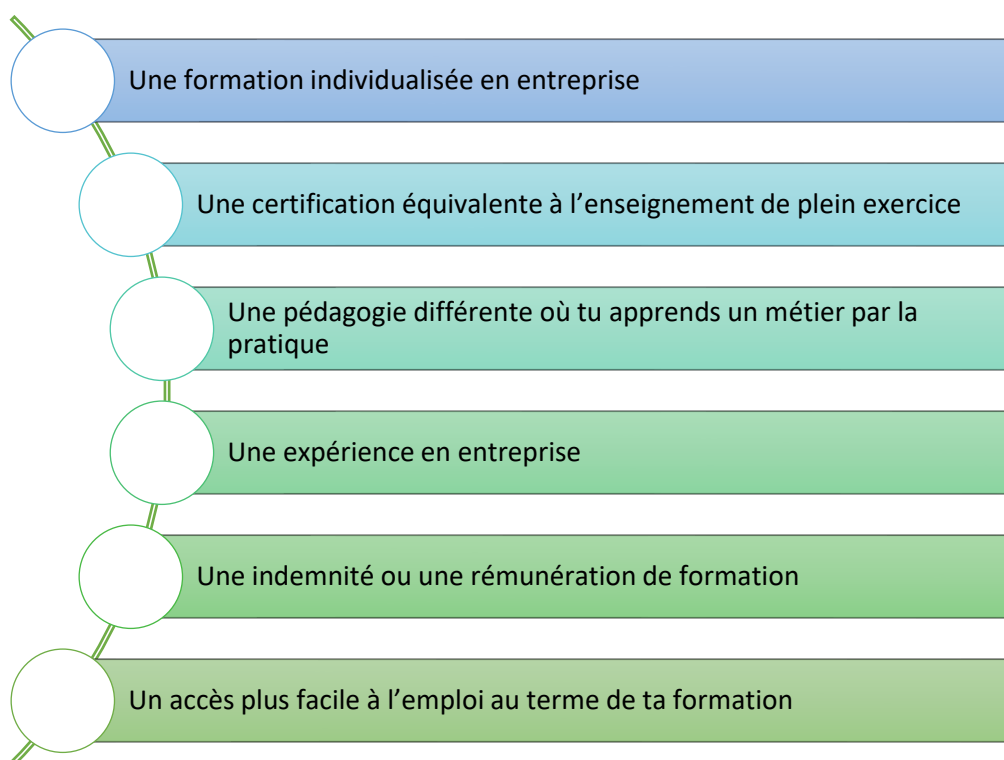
Une formation individualisée en entreprise

Une certification équivalente à l’enseignement de plein exercice

Une pédagogie différente où tu apprends un métier par la pratique

Une expérience en entreprise

Une indemnité ou une rémunération de formation

Un accès plus facile à l’emploi au terme de ta formation